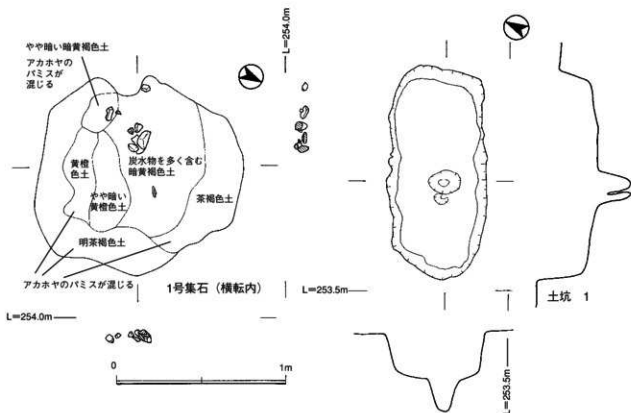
やや暗い暗黄褐色土
アカホヤのパミスが混じる
L=254.0m
黄橙色土
炭水物を多く含む暗黄褐色土
やや暗い黄橙色土
茶褐色土
明茶褐色土
アカホヤのパミスが混じる
1号集石（横転内）
L=254.0m
0
1m
L=253.5m
土坑 1
L=253.5m